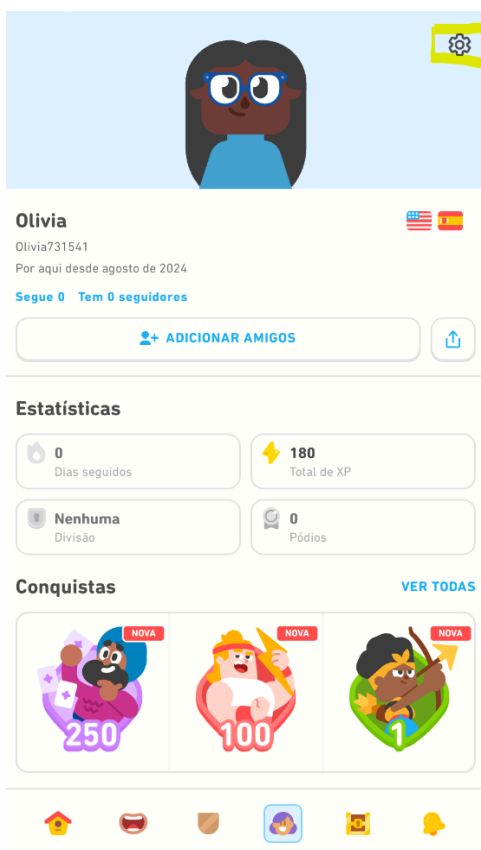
Olivia

Olivia731541

Por aqui desde agosto de 2024

Segue 0 Tem 0 seguidores

ADICIONAR AMIGOS

Estatísticas

0
Dias seguidos

180
Total de XP

Nenhuma
Divisão

0
Pódios

Conquistas

VER TODAS

NOVA
250

NOVA
100

NOVA
1